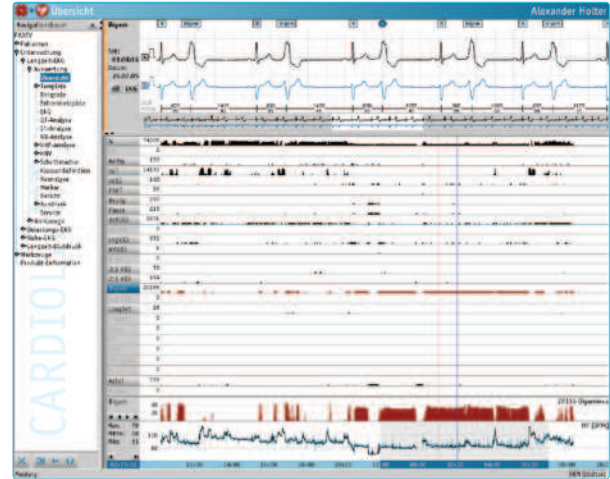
Übersicht

Alexander Holter

Navigationsbaum

Patienten
Untersuchung
Langzeit-EKG
Auswertung
Übersicht
Template
Beispiele
Extremkomplexe
EKG
ST-Analyse
QT-Analyse
HR-Analyse
HRV
Schrittmacher
Auswertung
Bericht
Ausdruck
Service
Belastungs-EKG
Ruhe-EKG
Langzeitblutdruck
Werkzeuge
Produkt-Information

CARDIOL

Bigem

Zeit
Datum

Bigem

Bereit